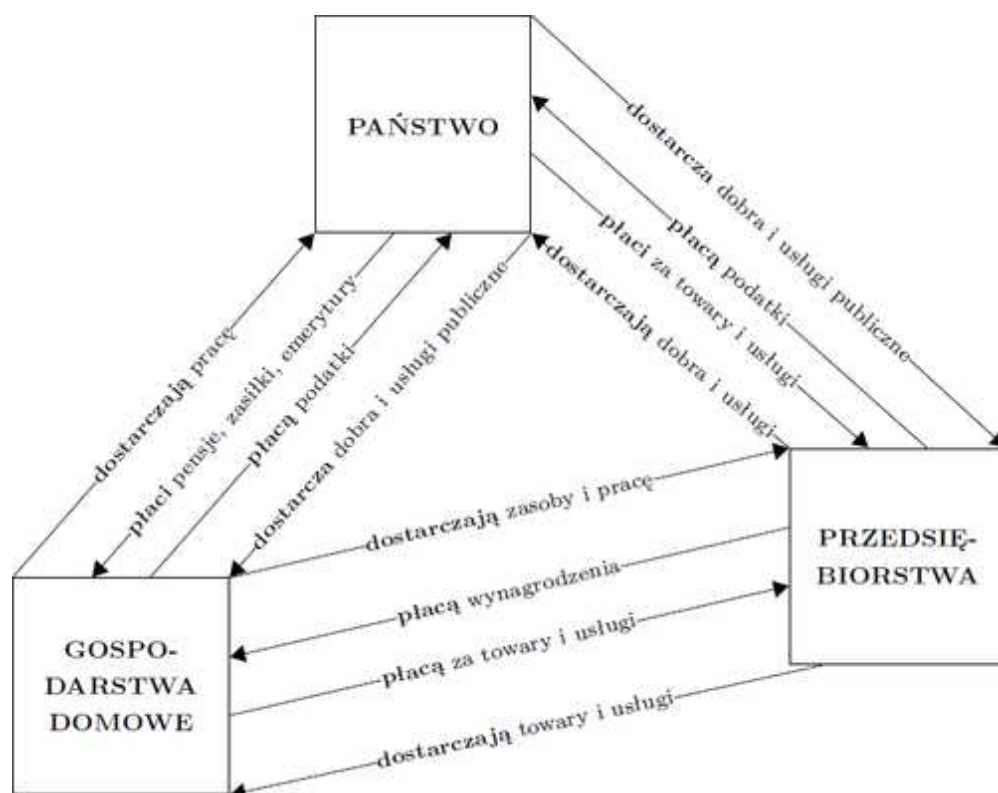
PAŃSTWO

PRZEDSIĘ-BIORSTWA

GOSPO-DARSTWA DOMOWE

dostarcza dobra i usługi publiczne

płacą podatki

płaci za towary i usługi

dostarczają dobra i usługi

dostarczają pracę

płaci pensje, zasiłki, emerytury

płacą podatki

dostarcza dobra i usługi publiczne

dostarczają zasoby i pracę

płacą wynagrodzenia

płacą za towary i usługi

dostarczają towary i usługi